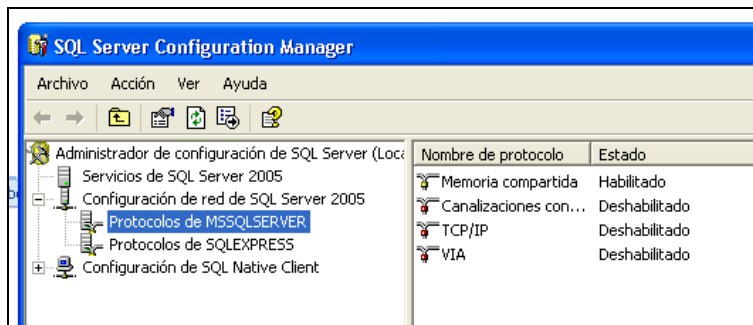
SQL Server Configuration Manager

Archivo Acción Ver Ayuda

Administrador de configuración de SQL Server (Loca
Servicios de SQL Server 2005
Configuración de red de SQL Server 2005
Protocolos de MSSQLSERVER
Protocolos de SQLEXPRESS
Configuración de SQL Native Client

| Nombre de protocolo | Estado |
|---|---|
| Memoria compartida | Habilitado |
| Canalizaciones con... | Deshabilitado |
| TCP/IP | Deshabilitado |
| VIA | Deshabilitado |